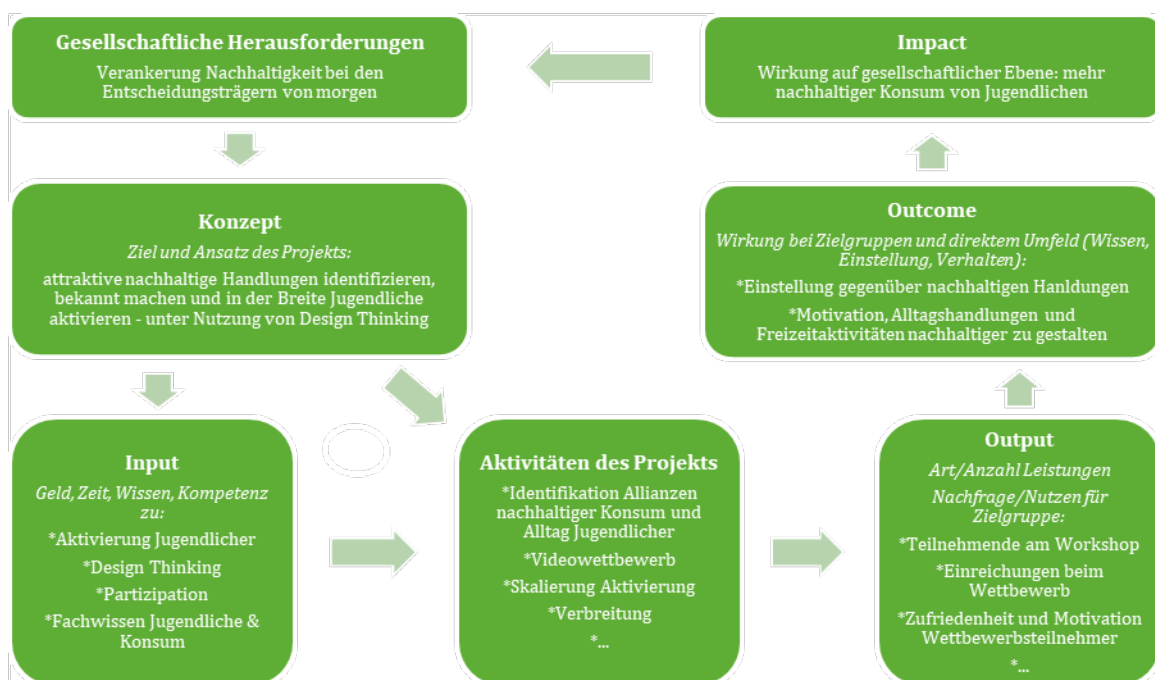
Gesellschaftliche Herausforderungen

Verankerung Nachhaltigkeit bei den Entscheidungsträgern von morgen

Impact

Wirkung auf gesellschaftlicher Ebene: mehr nachhaltiger Konsum von Jugendlichen

Konzept

Ziel und Ansatz des Projekts:

attraktive nachhaltige Handlungen identifizieren, bekannt machen und in der Breite Jugendliche aktivieren - unter Nutzung von Design Thinking

Outcome

Wirkung bei Zielgruppen und direktem Umfeld (Wissen, Einstellung, Verhalten):

*Einstellung gegenüber nachhaltigen Hanldungen

*Motivation, Alltagshandlungen und Freizeitaktivitäten nachhaltiger zu gestalten

Input

Geld, Zeit, Wissen, Kompetenz zu:

*Aktivierung Jugendlicher

*Design Thinking

*Partizipation

*Fachwissen Jugendliche & Konsum

Aktivitäten des Projekts

*Identifikation Allianzen nachhaltiger Konsum und Alltag Jugendlicher

*Videowettbewerb

*Skalierung Aktivierung

*Verbreitung

*...

Output

Art/Anzahl Leistungen

Nachfrage/Nutzen für Zielgruppe:

*Teilnehmende am Workshop

*Einreichungen beim Wettbewerb

*Zufriedenheit und Motivation Wettbewerbsteilnehmer

*...